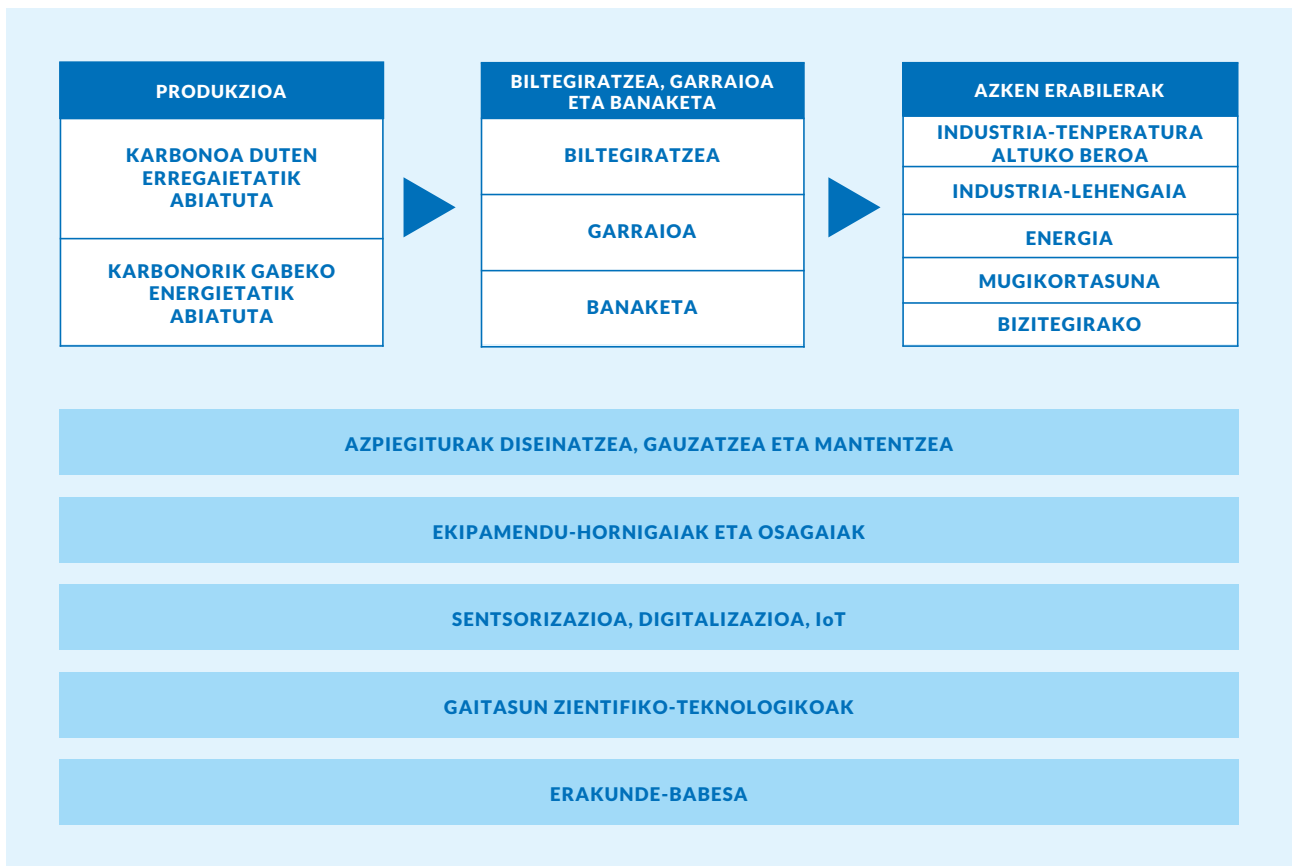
PRODUKZIOA

KARBONOA DUTEN ERREGAIETATIK ABIATUTA

KARBONORIK GABEKO ENERGIETATIK ABIATUTA

BILTEGIRATZEA, GARRAIOA ETA BANAKETA

BILTEGIRATZEA

GARRAIOA

BANAKETA

AZKEN ERABILERAK

INDUSTRIA-TENPERATURA ALTUKO BEROA

INDUSTRIA-LEHENGAIA

ENERGIA

MUGIKORTASUNA

BIZITEGIRAKO

AZPIEGITURAK DISEINATZEA, GAUZATZEA ETA MANTENTZEA

EKIPAMENDU-HORNIGAIAK ETA OSAGAIAK

SENTSORIZAZIOA, DIGITALIZAZIOA, IoT

GAITASUN ZIENTIFIKO-TEKNOLOGIKOAK

ERAKUNDE-BABESA